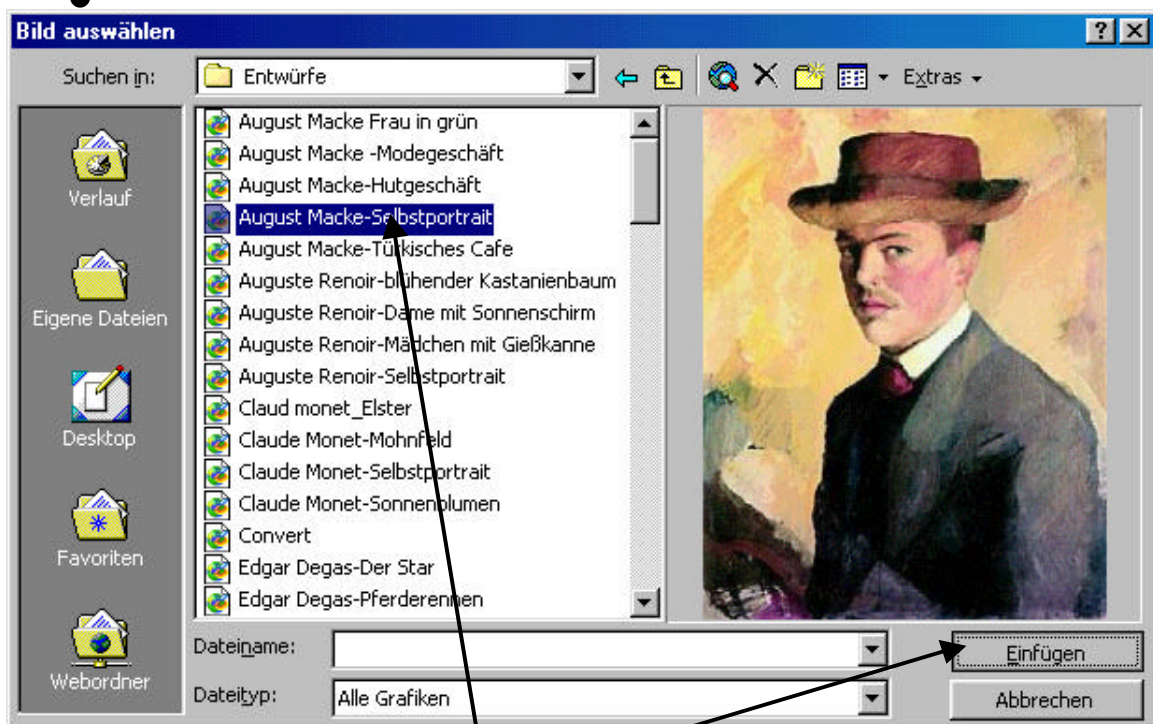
Bild auswählen

?

Suchen in: Entwürfe

Extras

Verlauf

Eigene Dateien

Desktop

Favoriten

Webordner

August Macke Frau in grün
August Macke -Modegeschäft
August Macke-Hutgeschäft
August Macke-Selbstportrait
August Macke-Türkisches Cafe
Auguste Renoir-blühender Kastanienbaum
Auguste Renoir-Dame mit Sonnenschirm
Auguste Renoir-Mädchen mit Gießkanne
Auguste Renoir-Selbstportrait
Claud monet_Elster
Claude Monet-Mohnfeld
Claude Monet-Selbstportrait
Claude Monet-Sonnenblumen
Convert
Edgar Degas-Der Star
Edgar Degas-Pferderennen

Dateiname:

Dateityp: Alle Grafiken

Einfügen

Abbrechen